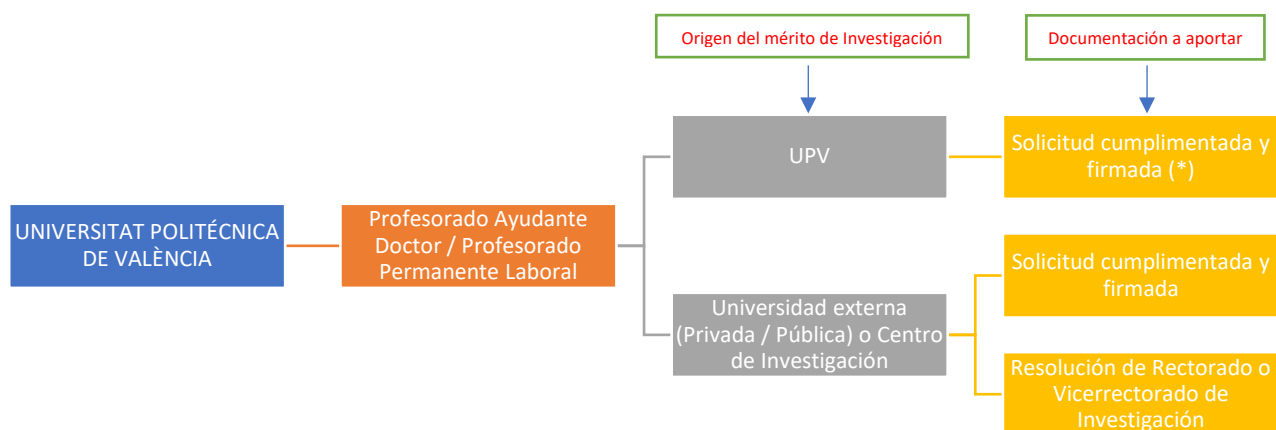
Origen del mérito de Investigación

Documentación a aportar

UNIVERSITAT POLITÈCNICA DE VALÈNCIA

Profesorado Ayudante Doctor / Profesorado Permanente Laboral

UPV

Solicitud cumplimentada y firmada (*)

Universidad externa (Privada / Pública) o Centro de Investigación

Solicitud cumplimentada y firmada

Resolución de Rectorado o Vicerrectorado de Investigación